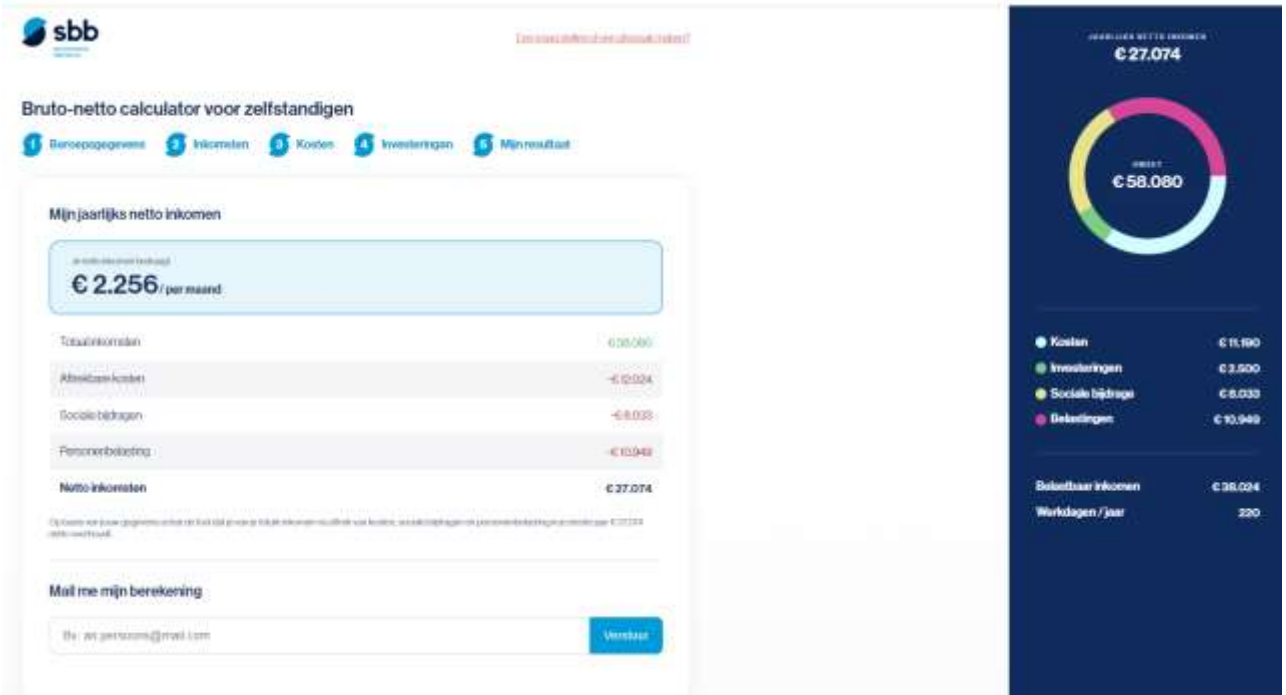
sbb

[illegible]

Bruto-netto calculator voor zelfstandigen

1 Beroepsgegevens 2 Inkomsten 3 Kosten 4 Investeringen 5 Mijn resultaat

Mijn jaarlijks netto inkomen

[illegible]

€ 2.256 / per maand

| | |
|---|---|
| Totaal inkomsten | €58.080 |
| Aftrekbare kosten | -€12.024 |
| Sociale bijdragen | -€8.033 |
| Personenbelasting | -€10.949 |
| **Netto inkomsten** | **€27.074** |

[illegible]

Mail me mijn berekening

Bv. an.persoons@mail.com

Verstuur

JAARLIJKS NETTO INKOMEN

€27.074

OMZET

€58.080

Kosten €11.190

Investeringen €2.500

Sociale bijdrage €8.033

Belastingen €10.949

Belastbaar inkomen €38.024

Werkdagen / jaar 220